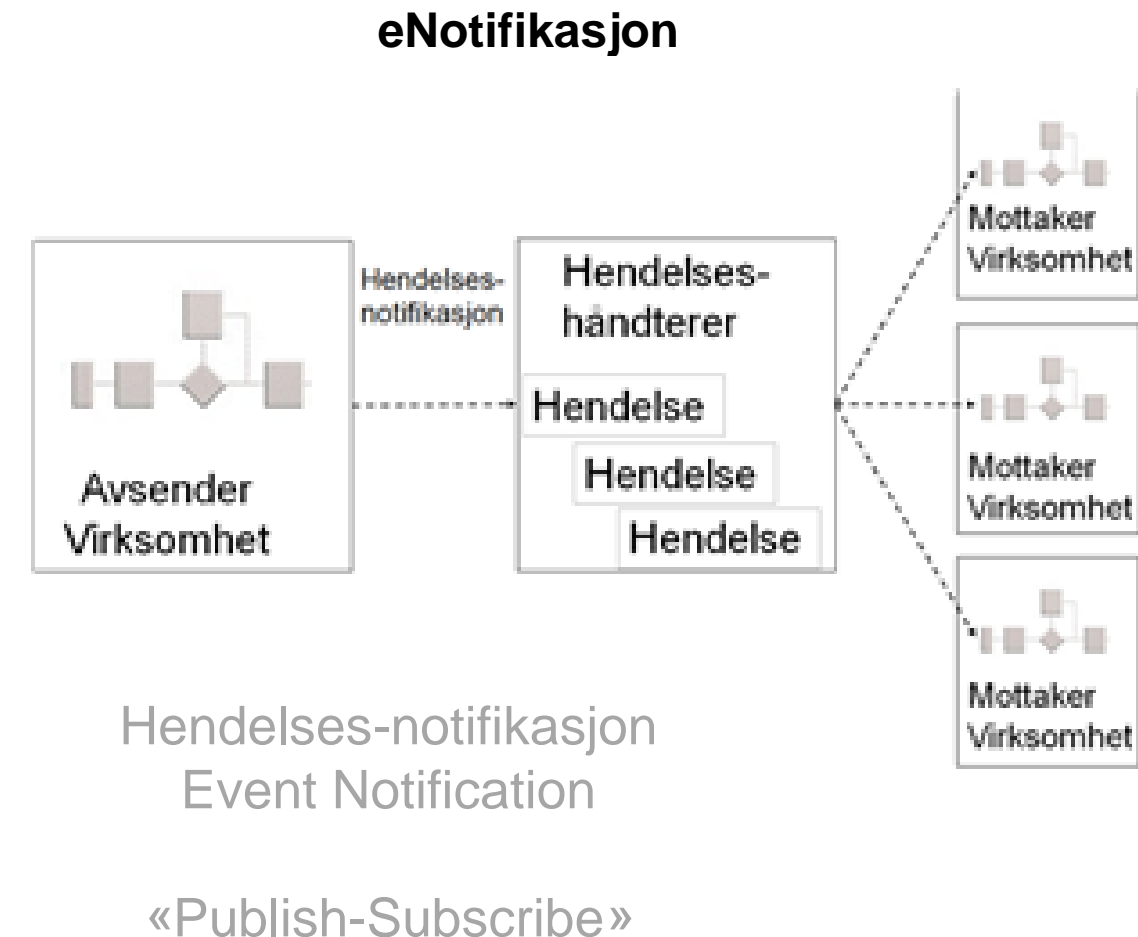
eNotifikasjon

Avsender Virksomhet

Hendelses-notifikasjon

Hendelses-håndterer

Hendelse

Hendelse

Hendelse

Mottaker Virksomhet

Mottaker Virksomhet

Mottaker Virksomhet

Hendelses-notifikasjon
Event Notification

«Publish-Subscribe»